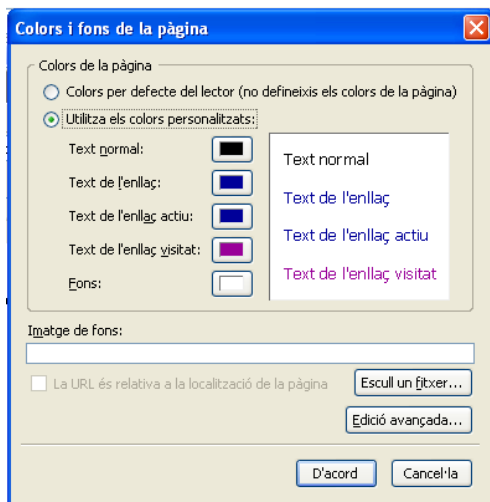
Colors i fons de la pàgina

Colors de la pàgina

Colors per defecte del lector (no defineixis els colors de la pàgina)

Utilitza els colors personalitzats:

Text normal:

Text de l'enllaç:

Text de l'enllaç actiu:

Text de l'enllaç visitat:

Fons:

Text normal

Text de l'enllaç

Text de l'enllaç actiu

Text de l'enllaç visitat

Imatge de fons:

La URL és relativa a la localització de la pàgina

Escull un fitxer...

Edició avançada...

D'acord

Cancel·la